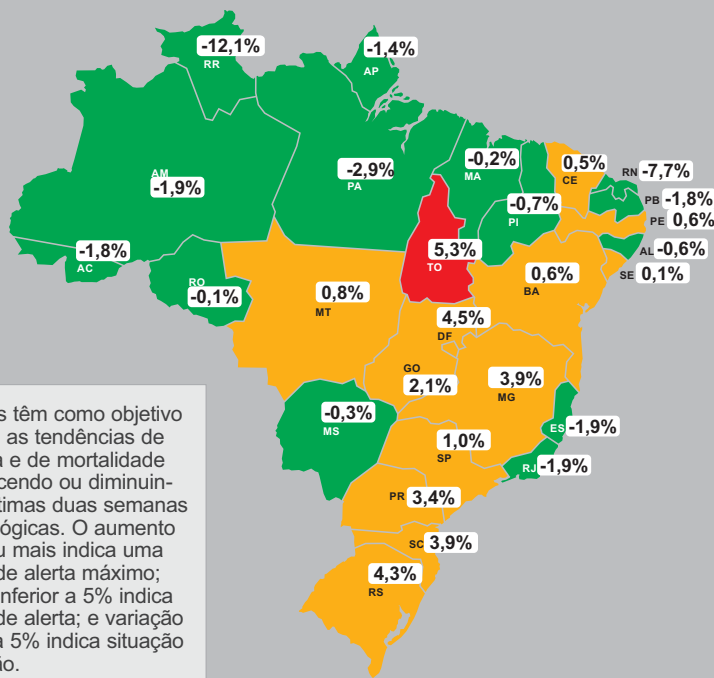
RR -12,1%
AP -1,4%
AM -1,9%
PA -2,9%
MA -0,2%
CE 0,5%
RN -7,7%
PB -1,8%
PE 0,6%
PI -0,7%
AC -1,8%
TO 5,3%
AL -0,6%
SE 0,1%
BA 0,6%
RO -0,1%
MT 0,8%
DF 4,5%
GO 2,1%
MG 3,9%
MS -0,3%
ES -1,9%
SP 1,0%
RJ -1,9%
PR 3,4%
SC 3,9%
RS 4,3%

s têm como objetivo as tendências de a e de mortalidade cendo ou diminuintimas duas semanas ógicas. O aumento u mais indica uma de alerta máximo; nferior a 5% indica de alerta; e variação a 5% indica situação io.